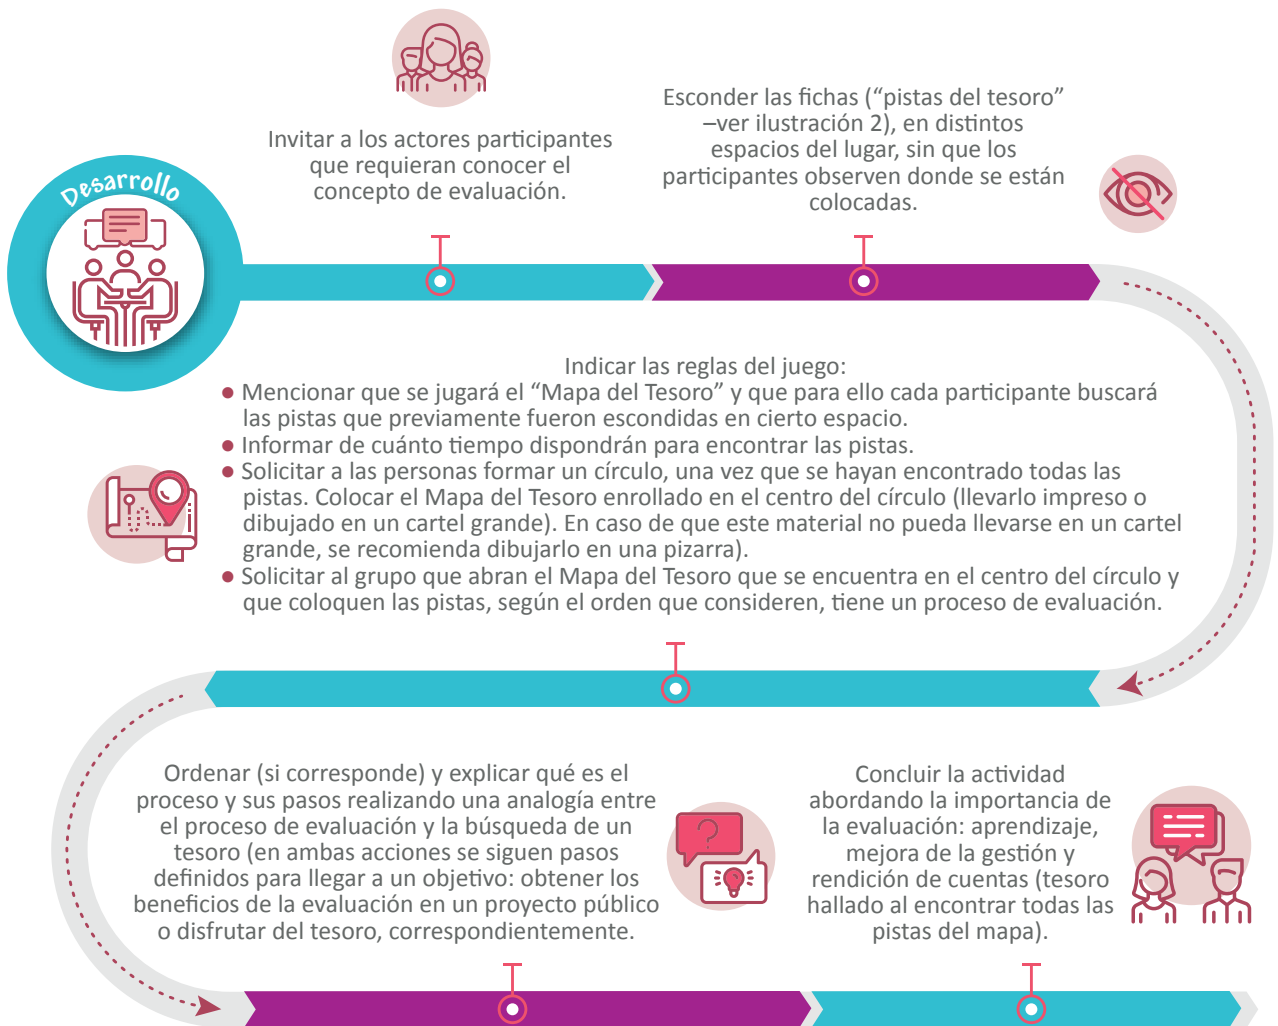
Desarrollo

Invitar a los actores participantes que requieran conocer el concepto de evaluación.

Esconder las fichas (“pistas del tesoro” –ver ilustración 2), en distintos espacios del lugar, sin que los participantes observen donde se están colocadas.

Indicar las reglas del juego:
• Mencionar que se jugará el “Mapa del Tesoro” y que para ello cada participante buscará las pistas que previamente fueron escondidas en cierto espacio.
• Informar de cuánto tiempo dispondrán para encontrar las pistas.
• Solicitar a las personas formar un círculo, una vez que se hayan encontrado todas las pistas. Colocar el Mapa del Tesoro enrollado en el centro del círculo (llevarlo impreso o dibujado en un cartel grande). En caso de que este material no pueda llevarse en un cartel grande, se recomienda dibujarlo en una pizarra).
• Solicitar al grupo que abran el Mapa del Tesoro que se encuentra en el centro del círculo y que coloquen las pistas, según el orden que consideren, tiene un proceso de evaluación.

Ordenar (si corresponde) y explicar qué es el proceso y sus pasos realizando una analogía entre el proceso de evaluación y la búsqueda de un tesoro (en ambas acciones se siguen pasos definidos para llegar a un objetivo: obtener los beneficios de la evaluación en un proyecto público o disfrutar del tesoro, correspondientemente.

Concluir la actividad abordando la importancia de la evaluación: aprendizaje, mejora de la gestión y rendición de cuentas (tesoro hallado al encontrar todas las pistas del mapa).